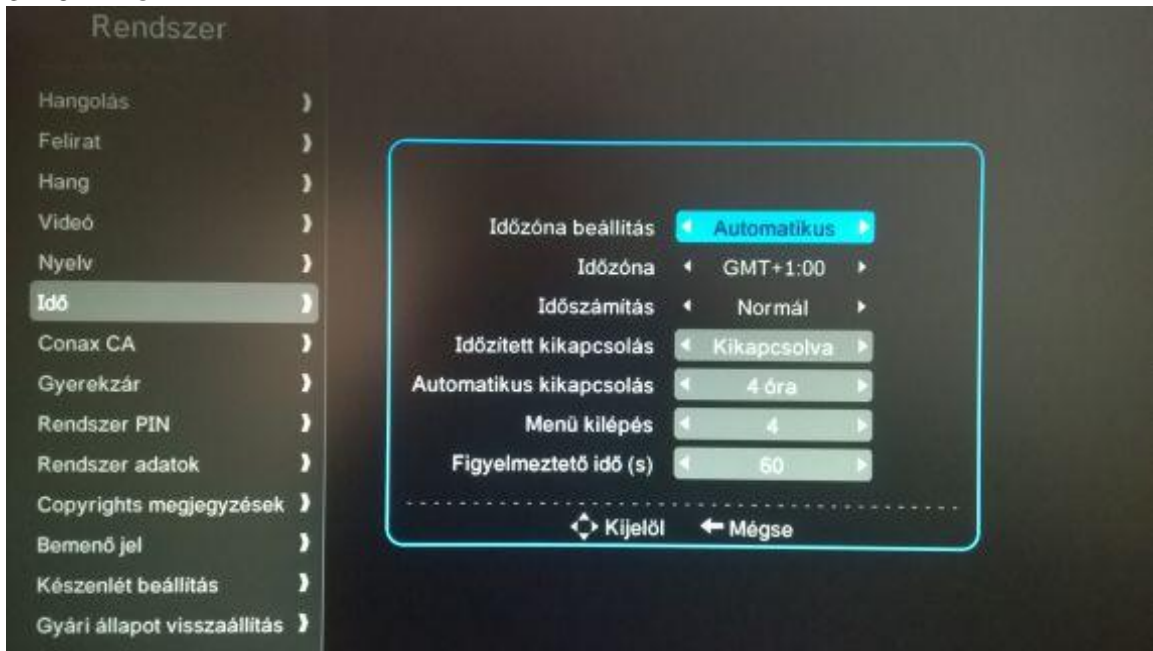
Rendszer

Hangolás
Felirat
Hang
Videó
Nyelv
Idő
Conax CA
Gyerekzár
Rendszer PIN
Rendszer adatok
Copyrights megjegyzések
Bemenő jel
Készenlét beállítás
Gyári állapot visszaállítás

Időzóna beállítás | Automatikus
Időzóna | GMT+1:00
Időszámítás | Normál
Időzített kikapcsolás | Kikapcsolva
Automatikus kikapcsolás | 4 óra
Menü kilépés | 4
Figyelmeztető idő (s) | 60

Kijelöl
Mégse